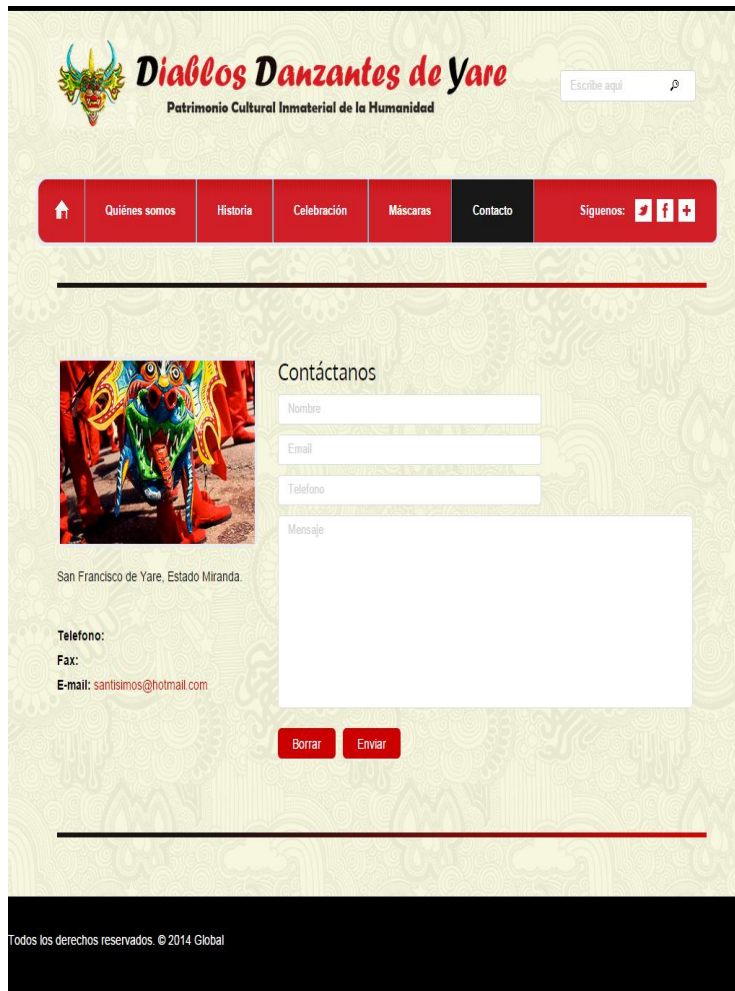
Diablos Danzantes de Yare
Patrimonio Cultural Inmaterial de la Humanidad

Escribe aquí

Quiénes somos
Historia
Celebración
Máscaras
Contacto
Síguenos:

Contáctanos
Nombre
Email
Telefono
Mensaje

San Francisco de Yare, Estado Miranda.

Telefono:
Fax:
E-mail: santisimos@hotmail.com

Borrar
Enviar

Todos los derechos reservados. © 2014 Global